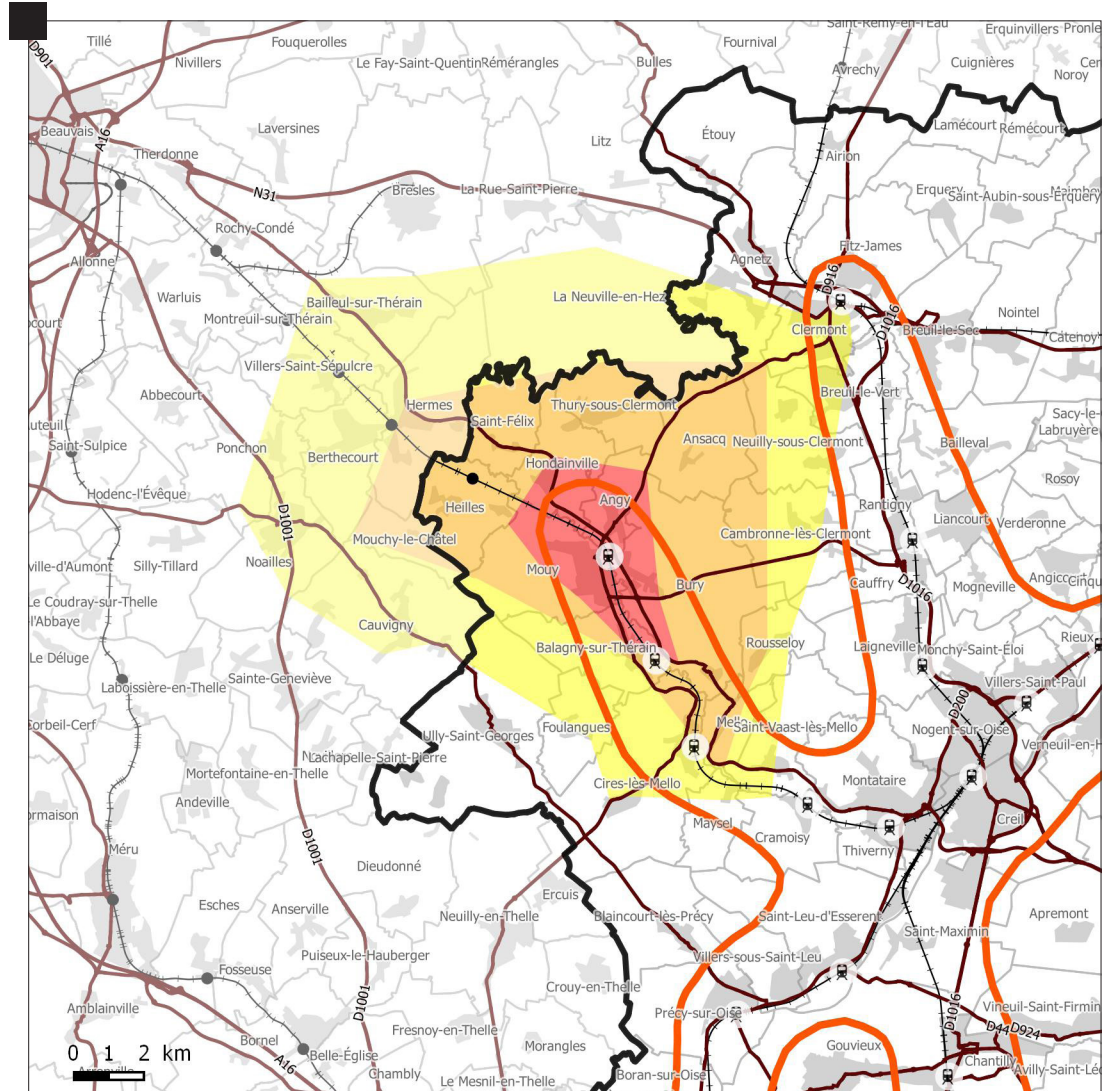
Tillé
Fouquerolles
Fournival
Saint-Remy-en-l'Eau
Erquinvillers
Pronle
D001
Nivillers
Le Fay-Saint-Quentin
Rémérangles
Bulles
Avrechy
Cuignières
Noroy
Beauvais
A16
Laversines
Litz
Étouy
Lamécourt
Rémécourt
Therdonne
Airion
N31
Bresles
La-Rue-Saint-Pierre
Erquery
Saint-Aubin-sous-Erquery
Maimbeville
Rochy-Condé
Fitz-James
Agnetz
Allonne
Warluis
Bailleul-sur-Thérain
La Neuville-en-Hez
D916
Nointel
Montreuil-sur-Thérain
Clermont
D1016
Breuil-le-Sec
Catenoy
Villers-Saint-Sépulcre
Abbecourt
Breuil-le-Vert
Hermes
Saint-Félix
Thury-sous-Clermont
Sacy-le-
Labruyère
Saint-Sulpice
Ponchon
Berthecourt
Ansacq
Neuilly-sous-Clermont
Bailleval
Hodenc-l'Évêque
Hondainville
Rosoy
Heilles
Angy
Rantigny
Liancourt
Verderonne
Mouchy-le-Châtel
Cambronne-lès-Clermont
D1001
Noailles
Mouy
ville-d'Aumont
Silly-Tillard
Bury
Cauffry
D1016
Mogneville
Angicourt
Cinqueux
Le Coudray-sur-Thelle
l'Abbaye
Cauvigny
Rousseloy
Laigneville
Rieux
Le Déluge
Balagny-sur-Thérain
Monchy-Saint-Éloi
Laboissière-en-Thelle
Sainte-Geneviève
Villers-Saint-Paul
D200
Corbeil-Cerf
Ully-Saint-Georges
Foulangues
Mello
Saint-Vaast-lès-Mello
Nogent-sur-Oise
Verneuil-en-H
Lachapelle-Saint-Pierre
Montataire
Mortefontaine-en-Thelle
Cires-lès-Mello
Andeville
Creil
ormaison
Maysel
Cramoisy
Thiverny
D1001
Méru
Dieudonné
Esches
Anserville
Ercuis
Neuilly-en-Thelle
Blaincourt-lès-Précy
Saint-Leu-d'Esserent
Apremont
Saint-Maximin
Puiseux-le-Hauberger
Villers-sous-Saint-Leu
Fosseuse
Crouy-en-Thelle
D1001
Amblainville
Précy-sur-Oise
Vineuil-Saint-Firmin
D1016
D44
D924
Fresnoy-en-Thelle
0 1 2 km
Bornel
Morangles
Gouvieux
A16
Belle-Église
Chantilly
Arronville
Chambly
Le Mesnil-en-Thelle
Boran-sur-Oise
Avilly-Saint-Léo